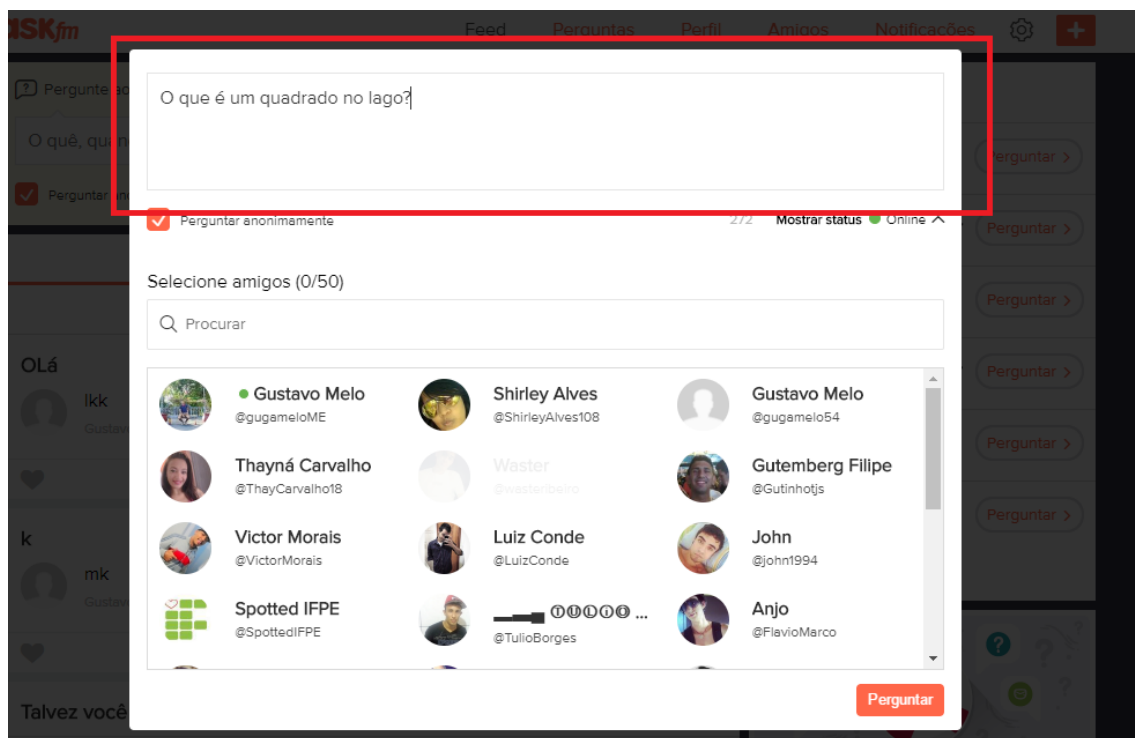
ASKfm

Feed Perguntas Perfil Amigos Notificações

Pergunte ao

O quê, qu

Perguntar an

O que é um quadrado no lago?

Perguntar anonimamente

272

Mostrar status Online

Selecione amigos (0/50)

Procurar

Gustavo Melo
@gugameloME

Shirley Alves
@ShirleyAlves108

Gustavo Melo
@gugamelo54

Thayná Carvalho
@ThayCarvalho18

Waster
@westeribeiro

Gutemberg Filipe
@Gutinhotjs

Victor Morais
@VictorMorais

Luiz Conde
@LuizConde

John
@john1994

Spotted IFPE
@SpottedIFPE

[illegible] ...
@TulioBorges

Anjo
@FlavioMarco

Perguntar

Perguntar

Perguntar

Perguntar

Perguntar

Perguntar

Perguntar

OLá

lkk

Gustav

k

mk

Gustav

Talvez você